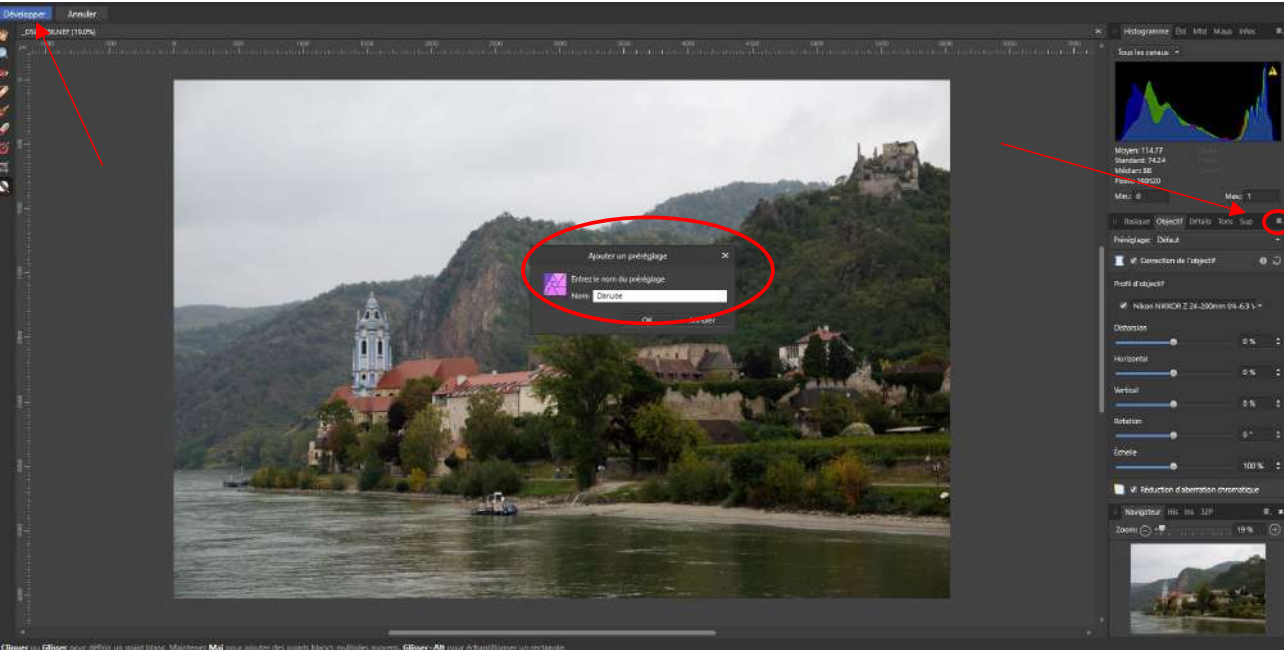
Développer Annuler

_DS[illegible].NEF (19.0%)

Histogramme Ét Mtd Maus Infos

Tous les canaux

Moyen: 114.77
Standard: 74.24
Médian: 88
Pixels: 180520

Min: 0 Max: 1

Basique Objectif Détails Tons Sup

Préréglage: Défaut

Correction de l'objectif

Profil d'objectif

Nikon NIKKOR Z 24-200mm f/4-6.3 V

Distorsion 0 %

Horizontal 0 %

Vertical 0 %

Rotation 0 °

Échelle 100 %

Réduction d'aberration chromatique

Navigateur His Ins 32P

Zoom: 19 %

Ajouter un préréglage

Entrez le nom du préréglage

Nom: Danube

OK Annuler

Cliquer ou Glisser pour définir un point blanc. Maintenez Maj pour ajouter des points blancs multiples moyens. Glisser+Alt pour échantillonner un rectangle.